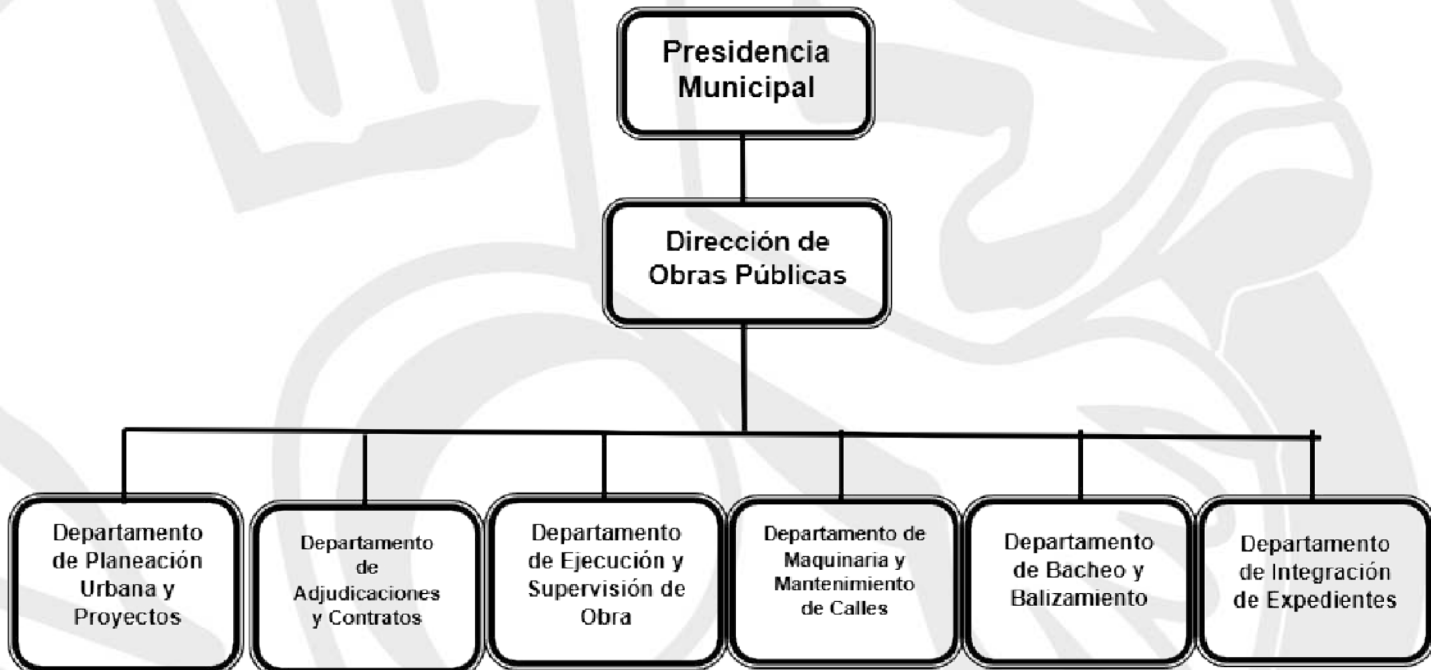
Presidencia Municipal

Dirección de Obras Públicas

Departamento de Planeación Urbana y Proyectos

Departamento de Adjudicaciones y Contratos

Departamento de Ejecución y Supervisión de Obra

Departamento de Maquinaria y Mantenimiento de Calles

Departamento de Bacheo y Balizamiento

Departamento de Integración de Expedientes